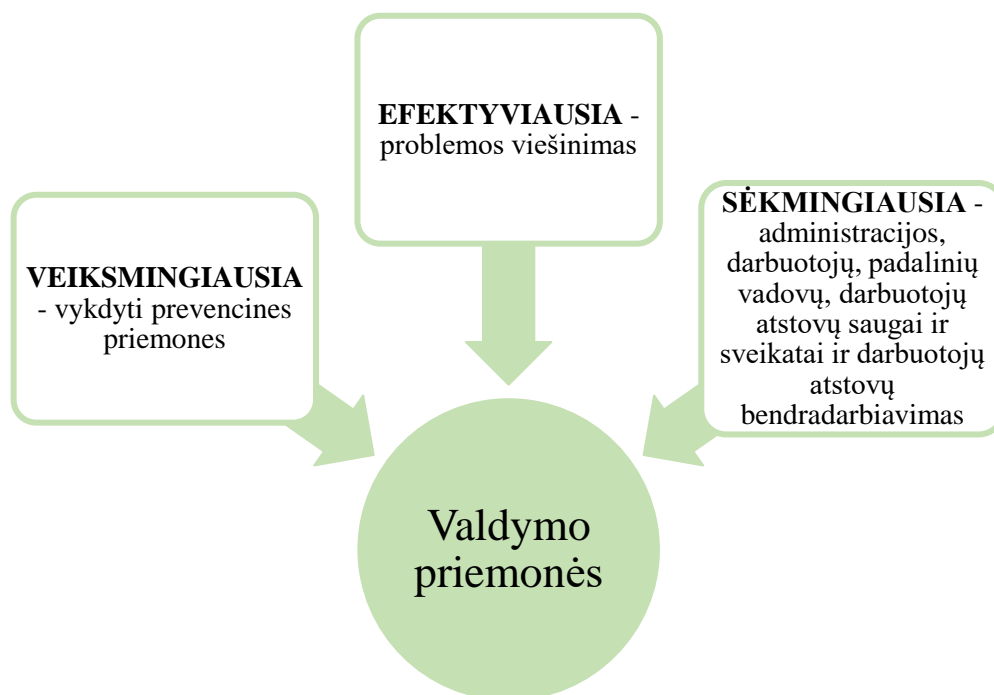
EFEKTYVIAUSIA - problemos viešinimas

VEIKSMINGIAUSIA - vykdyti prevencines priemones

SĖKMINGIAUSIA - administracijos, darbuotojų, padalinių vadovų, darbuotojų atstovų saugai ir sveikatai ir darbuotojų atstovų bendradarbiavimas

Valdymo priemonės